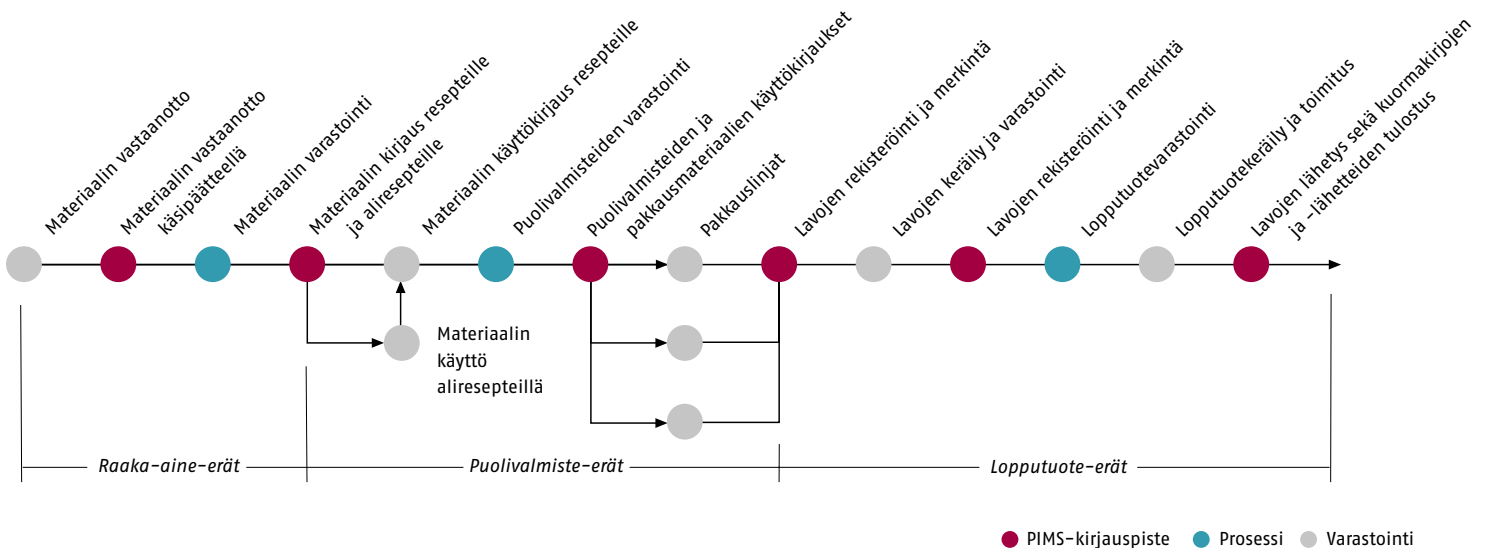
Materiaalin vastaanotto

Materiaalin vastaanotto käsipäätteellä

Materiaalin varastointi

Materiaalin kirjaus resepteille ja aliresepteille

Materiaalin käyttökirjaus resepteille

Puolivalmisteiden varastointi

Puolivalmisteiden ja pakkausmateriaalien käyttökirjaukset

Pakkauslinjat

Lavojen rekisteröinti ja merkintä

Lavojen keräily ja varastointi

Lavojen rekisteröinti ja merkintä

Lopputuotevarastointi

Lopputuotekeräily ja toimitus

Lavojen lähetys sekä kuormakirjojen ja -lähetteiden tulostus

Materiaalin käyttö aliresepteillä

Raaka-aine-erät

Puolivalmiste-erät

Lopputuote-erät

PIMS-kirjauspiste

Prosessi

Varastointi